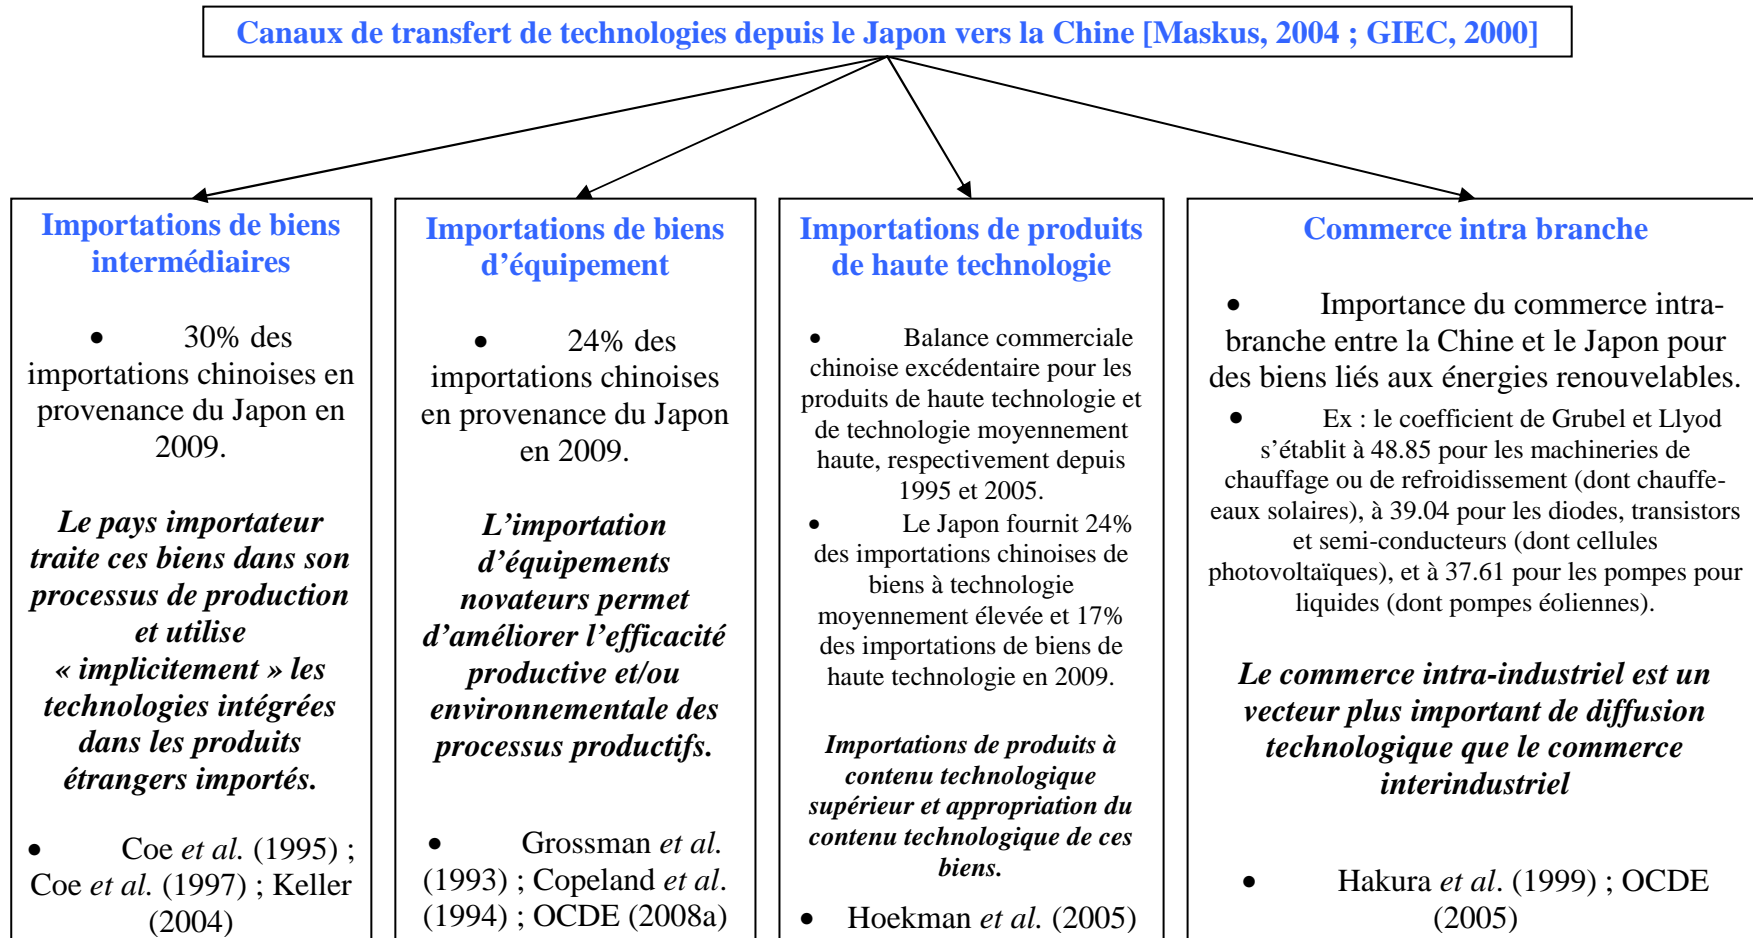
Canaux de transfert de technologies depuis le Japon vers la Chine [Maskus, 2004 ; GIEC, 2000]

Importations de biens intermédiaires

• 30% des importations chinoises en provenance du Japon en 2009.

***Le pays importateur traite ces biens dans son processus de production et utilise « implicitement » les technologies intégrées dans les produits étrangers importés.***

• Coe *et al.* (1995) ; Coe *et al.* (1997) ; Keller (2004)

Importations de biens d'équipement

• 24% des importations chinoises en provenance du Japon en 2009.

***L'importation d'équipements novateurs permet d'améliorer l'efficacité productive et/ou environnementale des processus productifs.***

• Grossman *et al.* (1993) ; Copeland *et al.* (1994) ; OCDE (2008a)

Importations de produits de haute technologie

• Balance commerciale chinoise excédentaire pour les produits de haute technologie et de technologie moyennement haute, respectivement depuis 1995 et 2005.
• Le Japon fournit 24% des importations chinoises de biens à technologie moyennement élevée et 17% des importations de biens de haute technologie en 2009.

***Importations de produits à contenu technologique supérieur et appropriation du contenu technologique de ces biens.***

• Hoekman *et al.* (2005)

Commerce intra branche

• Importance du commerce intra-branche entre la Chine et le Japon pour des biens liés aux énergies renouvelables.
• Ex : le coefficient de Grubel et Llyod s'établit à 48.85 pour les machineries de chauffage ou de refroidissement (dont chauffe-eaux solaires), à 39.04 pour les diodes, transistors et semi-conducteurs (dont cellules photovoltaïques), et à 37.61 pour les pompes pour liquides (dont pompes éoliennes).

***Le commerce intra-industriel est un vecteur plus important de diffusion technologique que le commerce interindustriel***

• Hakura *et al*. (1999) ; OCDE (2005)